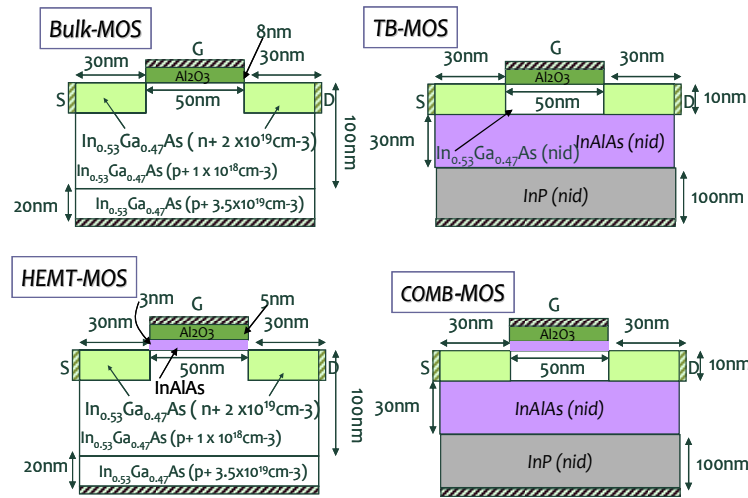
Bulk-MOS

G
8nm
30nm
30nm
Al2O3
S
50nm
D
$In_{0.53}Ga_{0.47}As$ ( n+ 2 x$10^{19}$cm-3)
100nm
$In_{0.53}Ga_{0.47}As$ (p+ 1 x $10^{18}$cm-3)
20nm
$In_{0.53}Ga_{0.47}As$ (p+ 3.5x$10^{19}$cm-3)

TB-MOS

G
30nm
30nm
Al2O3
S
D
10nm
50nm
30nm
$In_{0.53}Ga_{0.47}As$ (nid)
InAlAs (nid)
InP (nid)
100nm

HEMT-MOS

3nm
G
5nm
30nm
Al2O3
30nm
S
50nm
D
InAlAs
$In_{0.53}Ga_{0.47}As$ ( n+ 2 x$10^{19}$cm-3)
100nm
$In_{0.53}Ga_{0.47}As$ (p+ 1 x $10^{18}$cm-3)
20nm
$In_{0.53}Ga_{0.47}As$ (p+ 3.5x$10^{19}$cm-3)

COMB-MOS

G
30nm
30nm
Al2O3
S
D
10nm
50nm
30nm
InAlAs (nid)
InP (nid)
100nm